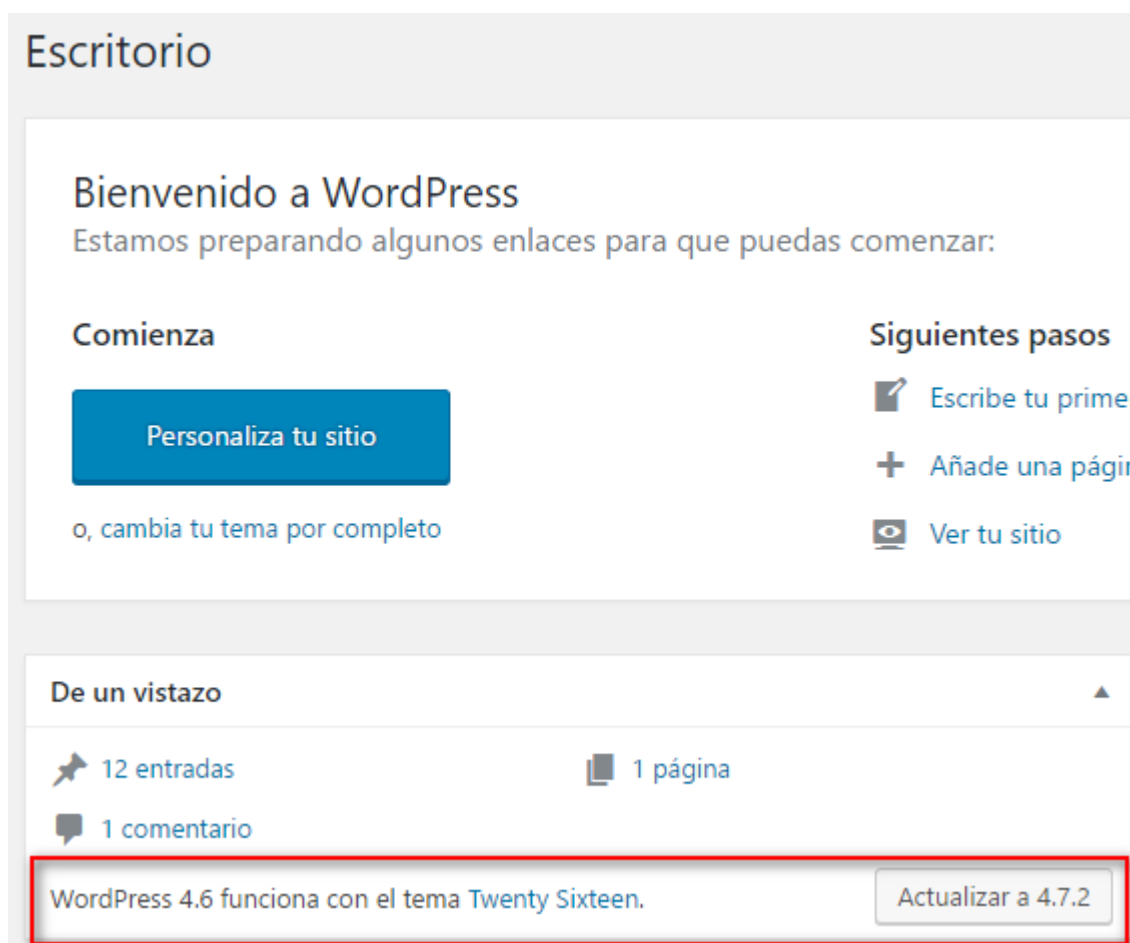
Escritorio

Bienvenido a WordPress
Estamos preparando algunos enlaces para que puedas comenzar:

Comienza

Personaliza tu sitio

o, cambia tu tema por completo

Siguientes pasos

Escribe tu prime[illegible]

Añade una pági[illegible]

Ver tu sitio

De un vistazo

12 entradas

1 página

1 comentario

WordPress 4.6 funciona con el tema Twenty Sixteen.

Actualizar a 4.7.2